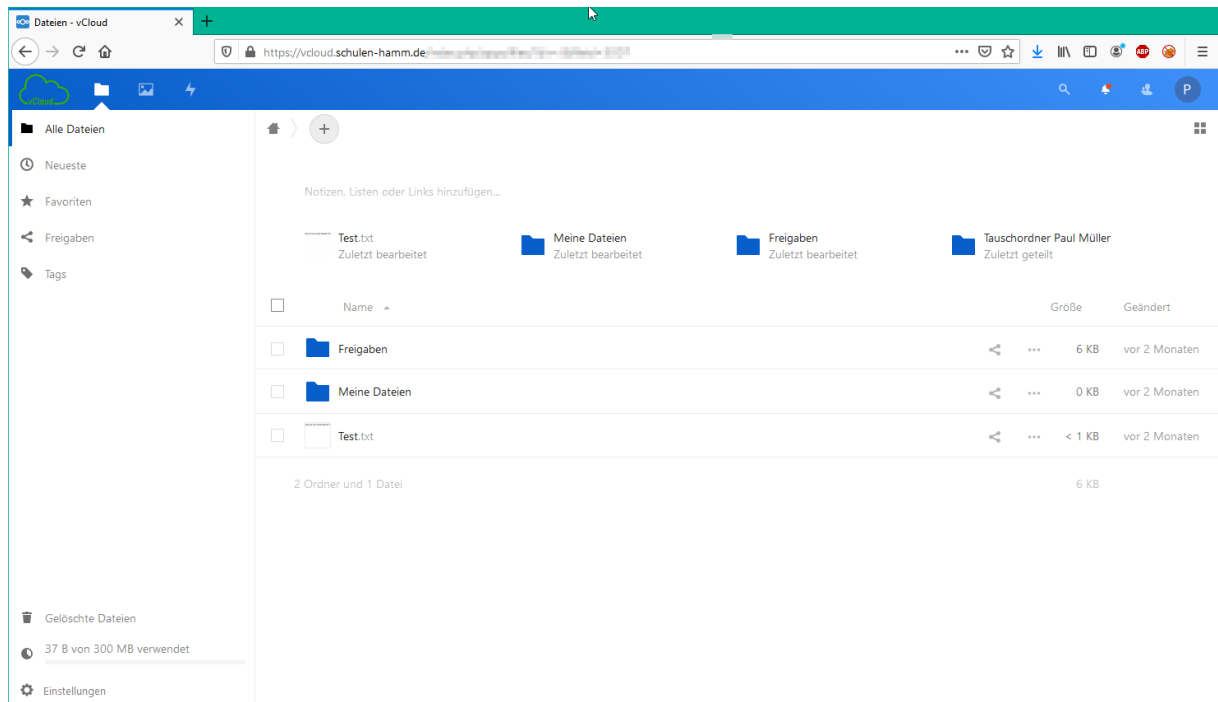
Dateien - vCloud

https://vcloud.schulen-hamm.de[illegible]

ABP

vCloud

P

Alle Dateien
Neueste
Favoriten
Freigaben
Tags

Notizen, Listen oder Links hinzufügen...

Test.txt
Zuletzt bearbeitet

Meine Dateien
Zuletzt bearbeitet

Freigaben
Zuletzt bearbeitet

Tauschordner Paul Müller
Zuletzt geteilt

| | Name ▲ | | Größe | Geändert |
|---|---|---|---|---|
| | Freigaben | ··· | 6 KB | vor 2 Monaten |
| | Meine Dateien | ··· | 0 KB | vor 2 Monaten |
| | Test.txt | ··· | < 1 KB | vor 2 Monaten |
| | 2 Ordner und 1 Datei | | 6 KB | |

Gelöschte Dateien
37 B von 300 MB verwendet
Einstellungen